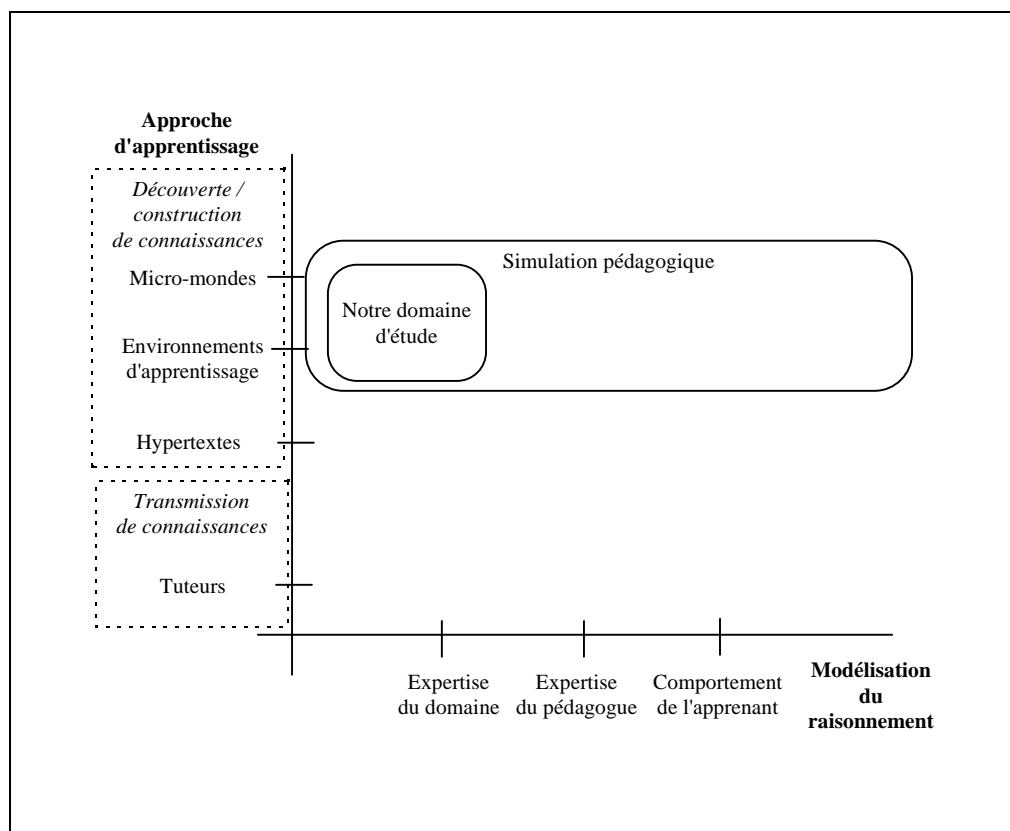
Approche d'apprentissage

Découverte / construction de connaissances

Micro-mondes

Environnements d'apprentissage

Hypertextes

Transmission de connaissances

Tuteurs

Simulation pédagogique

Notre domaine d'étude

Expertise du domaine

Expertise du pédagogue

Comportement de l'apprenant

Modélisation du raisonnement